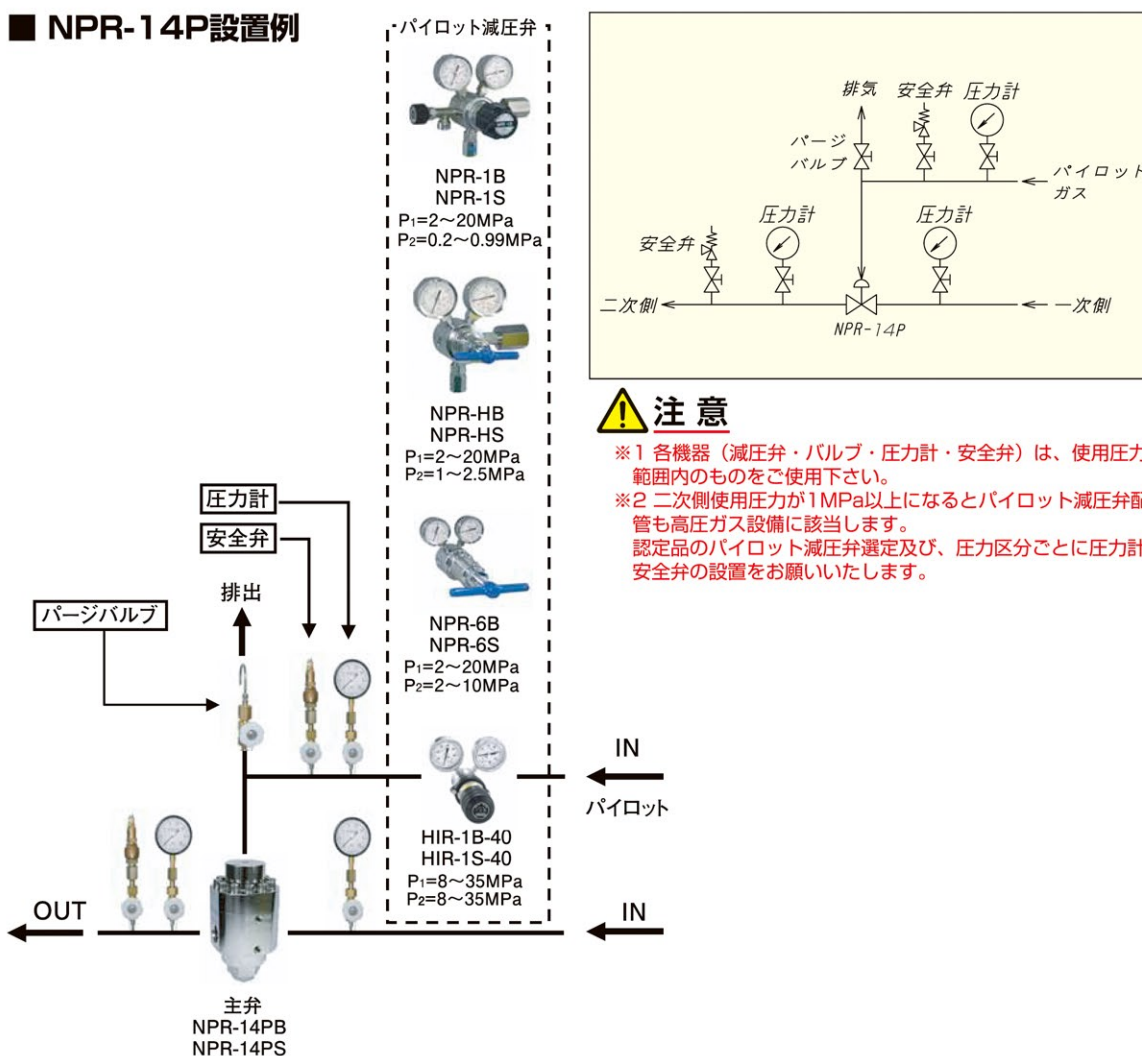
■ NPR-14P設置例

パイロット減圧弁

NPR-1B
NPR-1S
$P_1$=2～20MPa
$P_2$=0.2～0.99MPa

NPR-HB
NPR-HS
$P_1$=2～20MPa
$P_2$=1～2.5MPa

NPR-6B
NPR-6S
$P_1$=2～20MPa
$P_2$=2～10MPa

HIR-1B-40
HIR-1S-40
$P_1$=8～35MPa
$P_2$=8～35MPa

排気 安全弁 圧力計
パージバルブ
パイロットガス
安全弁 圧力計 圧力計
二次側 一次側
NPR-14P

注意
※1 各機器（減圧弁・バルブ・圧力計・安全弁）は、使用圧力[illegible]範囲内のものをご使用下さい。
※2 二次側使用圧力が1MPa以上になるとパイロット減圧弁配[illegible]管も高圧ガス設備に該当します。
認定品のパイロット減圧弁選定及び、圧力区分ごとに圧力計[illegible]安全弁の設置をお願いいたします。

圧力計
安全弁
排出
パージバルブ
IN
パイロット
OUT
IN
主弁
NPR-14PB
NPR-14PS